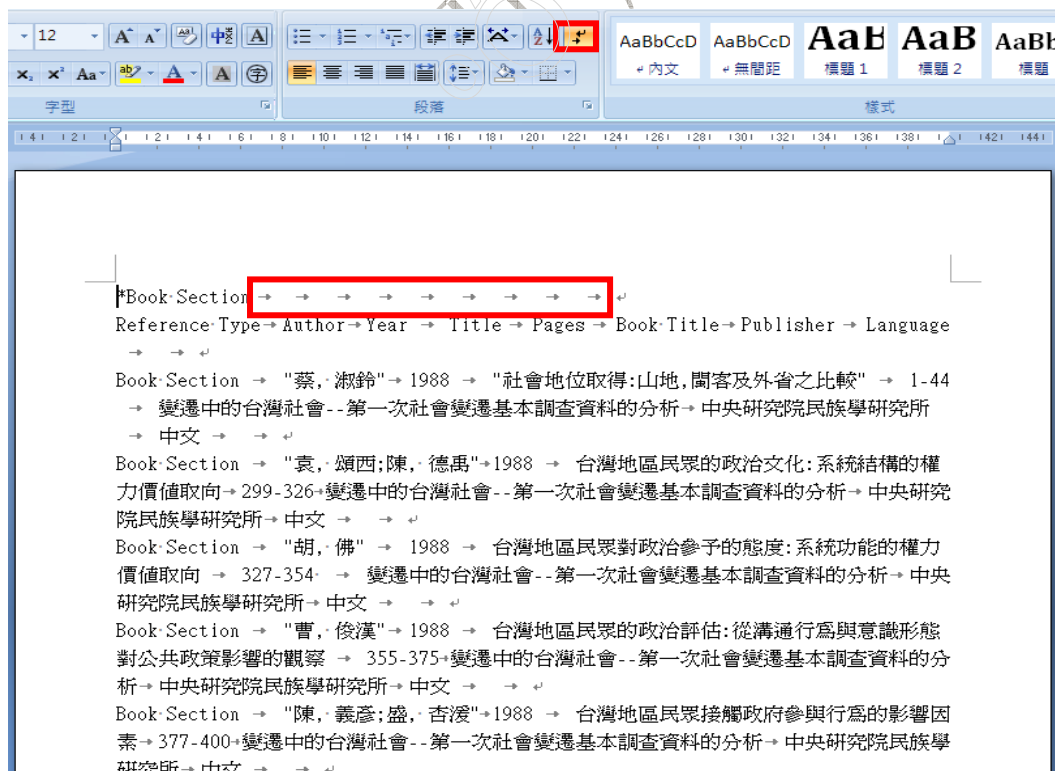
12

字型

段落

AaBbCcD ↵內文

AaBbCcD ↵無間距

AaB 標題 1

AaB 標題 2

AaBb 標題

樣式

*Book Section → → → → → → → → → ↵

Reference Type → Author → Year → Title → Pages → Book Title → Publisher → Language → → ↵

Book Section → "蔡, 淑鈴" → 1988 → "社會地位取得:山地,閩客及外省之比較" → 1-44 → 變遷中的台灣社會--第一次社會變遷基本調查資料的分析 → 中央研究院民族學研究所 → 中文 → → ↵

Book Section → "袁, 頌西;陳, 德禹" → 1988 → 台灣地區民眾的政治文化:系統結構的權力價值取向 → 299-326 → 變遷中的台灣社會--第一次社會變遷基本調查資料的分析 → 中央研究院民族學研究所 → 中文 → → ↵

Book Section → "胡, 佛" → 1988 → 台灣地區民眾對政治參予的態度:系統功能的權力價值取向 → 327-354 → 變遷中的台灣社會--第一次社會變遷基本調查資料的分析 → 中央研究院民族學研究所 → 中文 → → ↵

Book Section → "曹, 俊漢" → 1988 → 台灣地區民眾的政治評估:從溝通行為與意識形態對公共政策影響的觀察 → 355-375 → 變遷中的台灣社會--第一次社會變遷基本調查資料的分析 → 中央研究院民族學研究所 → 中文 → → ↵

Book Section → "陳, 義彥;盛, 杏湲" → 1988 → 台灣地區民眾接觸政府參與行為的影響因素 → 377-400 → 變遷中的台灣社會--第一次社會變遷基本調查資料的分析 → 中央研究院民族學研究所 → 中文 → → ↵